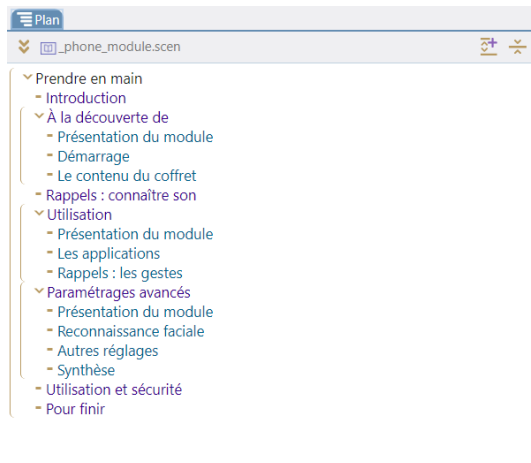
Plan

_phone_module.scen

Prendre en main
Introduction
À la découverte de
Présentation du module
Démarrage
Le contenu du coffret
Rappels : connaître son
Utilisation
Présentation du module
Les applications
Rappels : les gestes
Paramétrages avancés
Présentation du module
Reconnaissance faciale
Autres réglages
Synthèse
Utilisation et sécurité
Pour finir